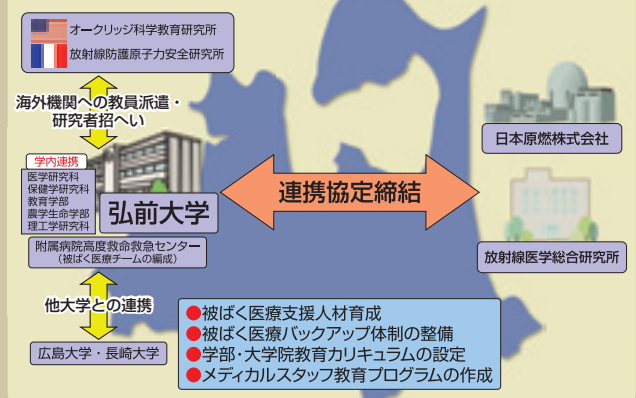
オークリッジ科学教育研究所
放射線防護原子力安全研究所

海外機関への教員派遣・研究者招へい

学内連携
医学研究科
保健学研究科
教育学部
農学生命学部
理工学研究科

弘前大学

附属病院高度救命救急センター
（被ばく医療チームの編成）

連携協定締結

日本原燃株式会社

放射線医学総合研究所

他大学との連携

広島大学・長崎大学

●被ばく医療支援人材育成
●被ばく医療バックアップ体制の整備
●学部・大学院教育カリキュラムの設定
●メディカルスタッフ教育プログラムの作成